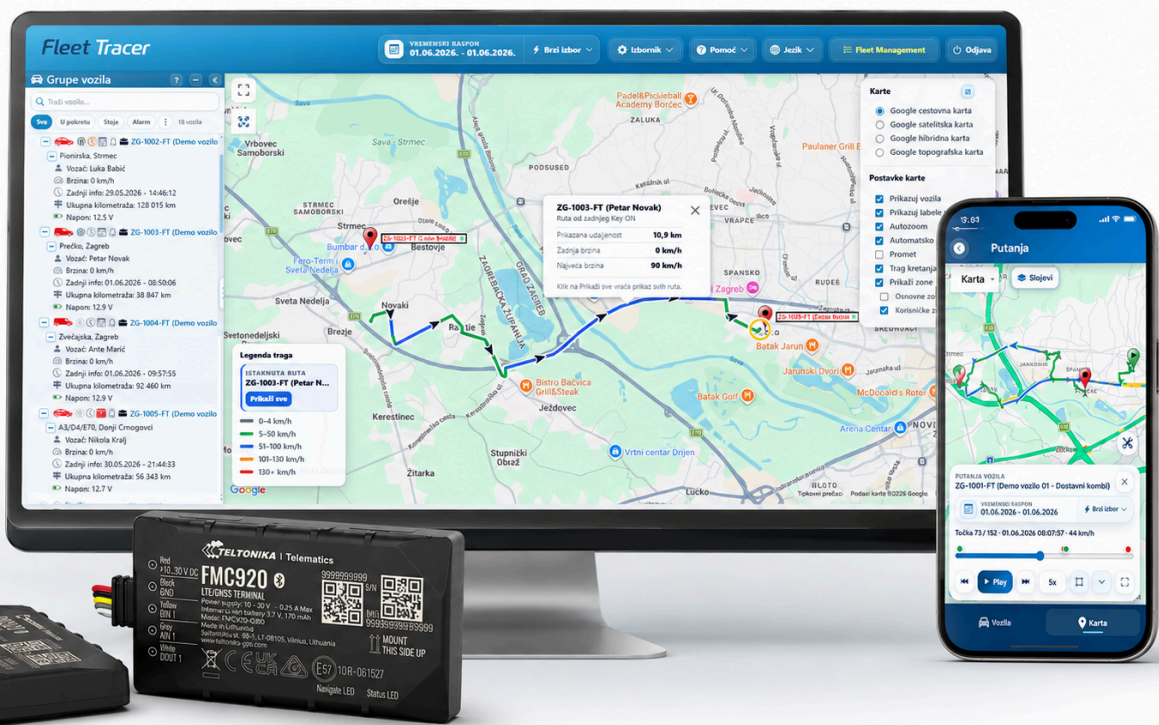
Fleet Tracer

VREMENSKI RASPON 01.06.2026. - 01.06.2026.

Brzi izbor

Izbornik

Pomoć

Jezik

Fleet Management

Odjava

Grupe vozila

Traži vozilo...

Sva U pokretu Stoje Alarm 18 vozila

ZG-1002-FT (Demo vozilo
Pionirska, Strmec
Vozač: Luka Babić
Brzina: 0 km/h
Zadnji info: 29.05.2026 - 14:46:12
Ukupna kilometraža: 128 015 km
Napon: 12.5 V

ZG-1003-FT (Demo vozilo
Prečko, Zagreb
Vozač: Petar Novak
Brzina: 0 km/h
Zadnji info: 01.06.2026 - 08:50:06
Ukupna kilometraža: 38 847 km
Napon: 12.9 V

ZG-1004-FT (Demo vozilo
Zvečajska, Zagreb
Vozač: Ante Marić
Brzina: 0 km/h
Zadnji info: 01.06.2026 - 09:57:55
Ukupna kilometraža: 92 460 km
Napon: 12.9 V

ZG-1005-FT (Demo vozilo
A3/D4/E70, Donji Crnogovci
Vozač: Nikola Kralj
Brzina: 0 km/h
Zadnji info: 30.05.2026 - 21:44:33
Ukupna kilometraža: 56 343 km
Napon: 12.7 V

ZG-1003-FT (Petar Novak)
Ruta od zadnjeg Key ON

| Prikazana udaljenost | 10,9 km |
|---|---|
| Zadnja brzina | 0 km/h |
| Najveća brzina | 90 km/h |

Klik na Prikaži sve vraća prikaz svih ruta.

Legenda traga
ISTAKNUTA RUTA
ZG-1003-FT (Petar N...
Prikaži sve
0–4 km/h
5–50 km/h
51–100 km/h
101–130 km/h
130+ km/h

Karte
Google cestovna karta
Google satelitska karta
Google hibridna karta
Google topografska karta

Postavke karte
Prikazuj vozila
Prikazuj labele
Autozoom
Automatsko
Promet
Trag kretanja
Prikaži zone
Osnovne zo
Korisničke z

Vrbovec Samoborski
Strmec
Orešje
Bestovje
Sveta Nedelja
Novaki
Rakitje
Brezje
Kerestinec
Ježdovec
Stupnički Obraž
Žitarka
Lučko
Bumbar d.o.o.
Fero-Term Sveta Nedelja
Setonedeljski
Padel&Pickleball Academy Borčec
Posodsed
Paulaner Grill
Spansko
Batak Jarun
Jarunski Dvori
Bistro Bačvica Grill&Steak
Batak Golf
McDonald's Zo
Arena Centar
Vrtni centar Drijen
Novi
Zagrebačka Zaobilaznica
Grad Zagreb
ZG-1003-FT
ZG-1005-FT
Google
Tipkovni prečaci Podaci karte ©2026 Google

18:08
Putanja
Karta
Slojevi
PUTANJA VOZILA
ZG-1001-FT (Demo vozilo 01 - Dostavni kombi)
VREMENSKI RASPON 01.06.2026 - 01.06.2026
Brzi izbor
Točka 73 / 152 · 01.06.2026 08:07:57 · 44 km/h
Play
5x
Vozila
Karta

Red +10...30 V DC
Black GND
Yellow DIN 1
Grey AIN 1
White DOUT 1
TELTONIKA | Telematics
FMC920
LTE/GNSS TERMINAL
Power supply: 10 - 30 V ... 0.25 A Max
Internal Li-ion battery 3.7 V, 170 mAh
Model: FMC920 Q8I0
Made in Lithuania
Saltoniškių str. 9B-1, LT-08105, Vilnius, Lithuania
www.teltonika-gps.com
S/N
IMEI
999999999
999999999999999
MOUNT THIS SIDE UP
E57 10R-061527
Navigate LED
Status LED